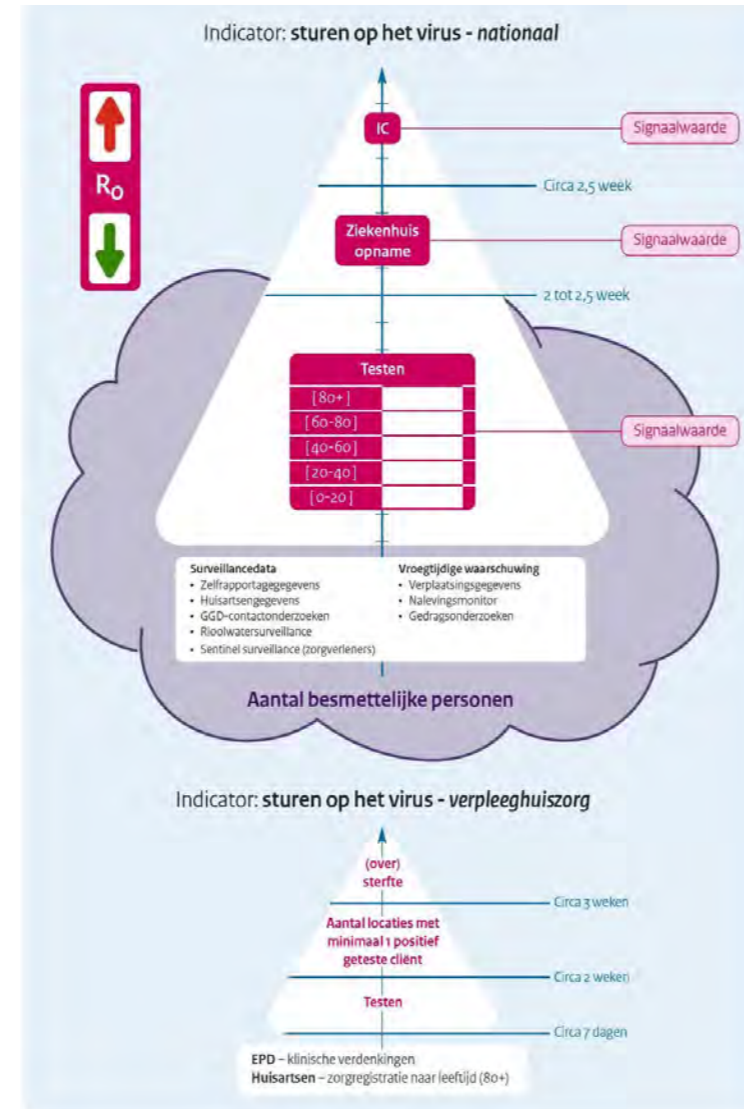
Indicator: **sturen op het virus** - *nationaal*

$R_0$

IC

Signaalwaarde

Circa 2,5 week

Ziekenhuis opname

Signaalwaarde

2 tot 2,5 week

Testen

| Testen | |
|---|---|
| [80+] | |
| [60-80] | |
| [40-60] | |
| [20-40] | |
| [0-20] | |

Signaalwaarde

**Surveillancedata**
- Zelfrapportagegegevens
- Huisartsengegevens
- GGD-contactonderzoeken
- Rioolwatersurveillance
- Sentinel surveillance (zorgverleners)

**Vroegtijdige waarschuwing**
- Verplaatsingsgegevens
- Nalevingsmonitor
- Gedragsonderzoeken

Aantal besmettelijke personen

Indicator: **sturen op het virus** - *verpleeghuiszorg*

(over) sterfte

Circa 3 weken

Aantal locaties met minimaal 1 positief geteste cliënt

Circa 2 weken

Testen

Circa 7 dagen

**EPD** – klinische verdenkingen
**Huisartsen** – zorgregistratie naar leeftijd (80+)